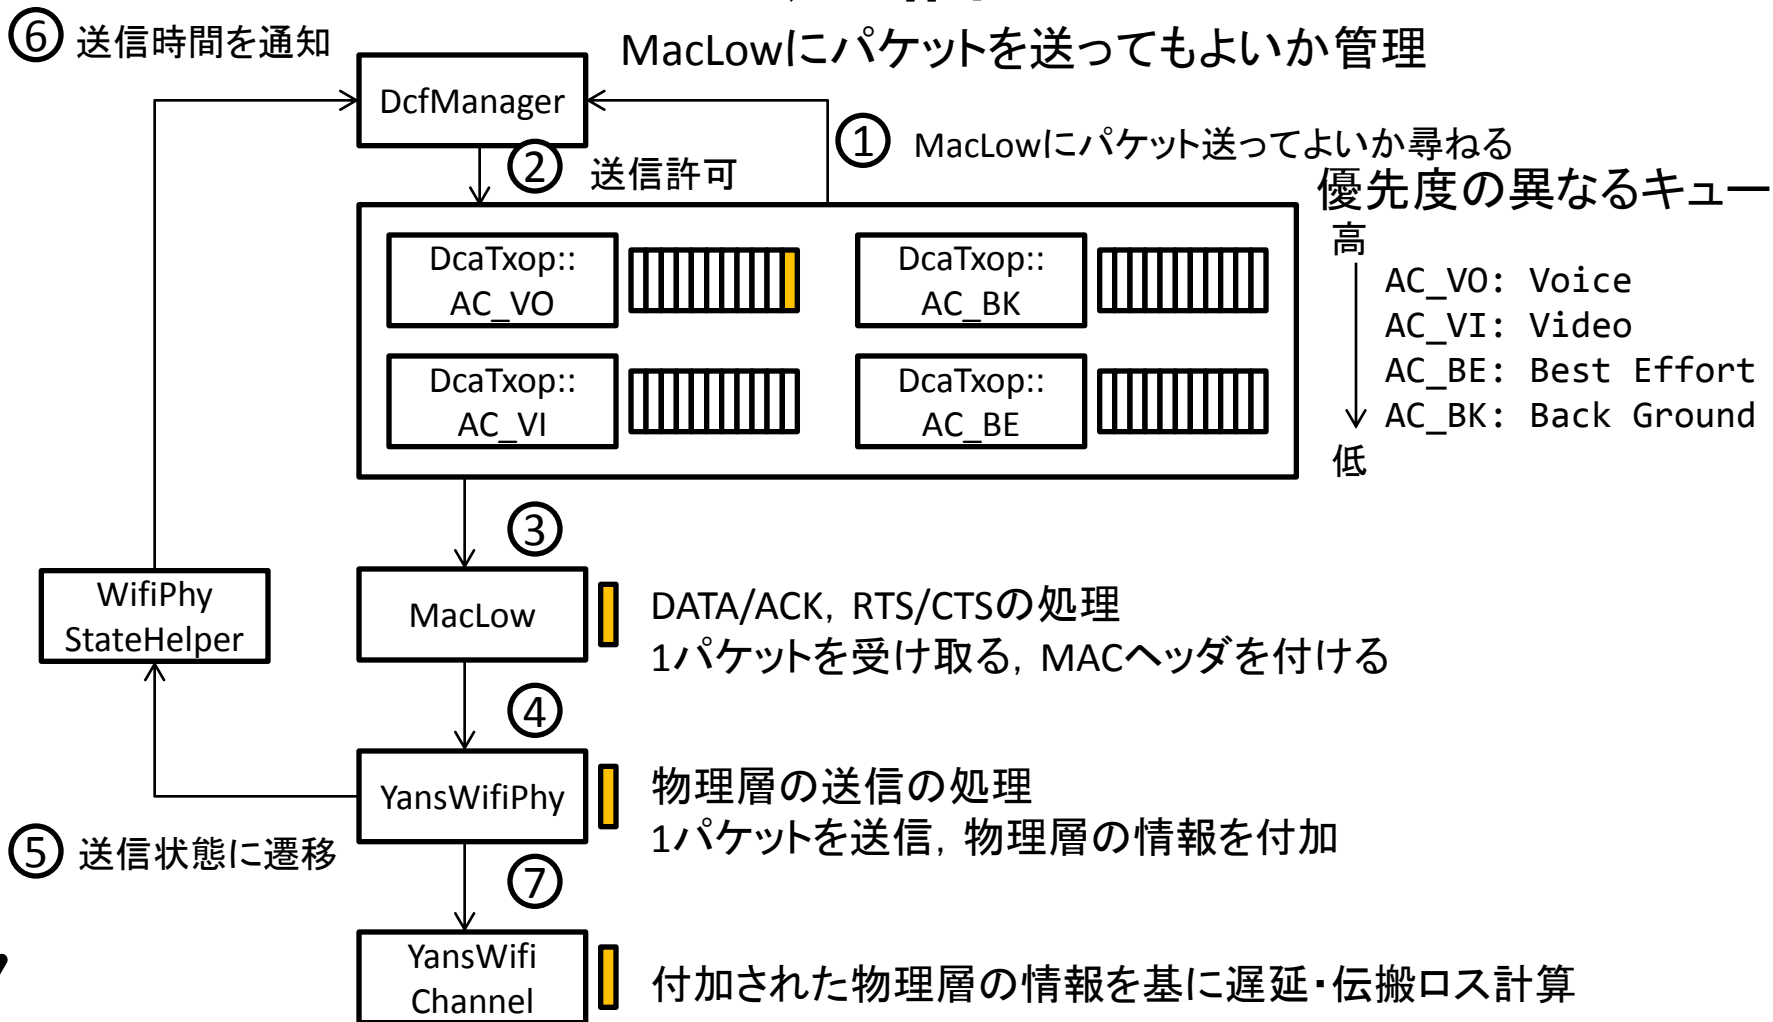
⑥ 送信時間を通知

DcfManager

MacLowにパケットを送ってもよいか管理

① MacLowにパケット送ってよいか尋ねる

② 送信許可

優先度の異なるキュー

DcaTxop:: AC_VO

DcaTxop:: AC_BK

DcaTxop:: AC_VI

DcaTxop:: AC_BE

高

AC_VO: Voice
AC_VI: Video
AC_BE: Best Effort
AC_BK: Back Ground

低

③

WifiPhy StateHelper

MacLow

DATA/ACK, RTS/CTSの処理
1パケットを受け取る, MACヘッダを付ける

④

YansWifiPhy

物理層の送信の処理
1パケットを送信, 物理層の情報を付加

⑤ 送信状態に遷移

⑦

YansWifi Channel

付加された物理層の情報を基に遅延･伝搬ロス計算